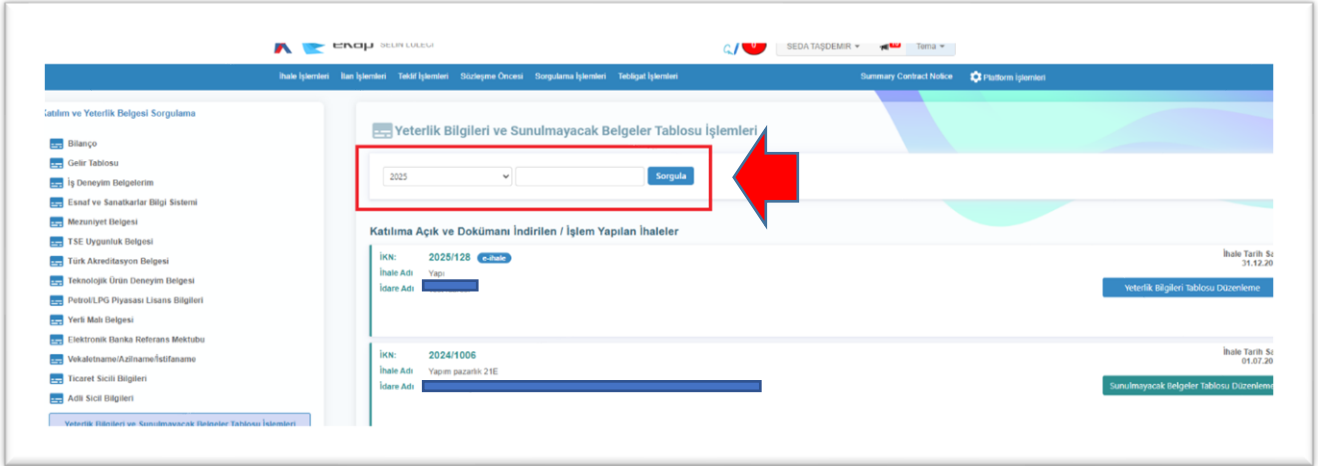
EKAP SELIN LOLECI

0

SEDA TAŞDEMİR

Tema

İhale İşlemleri İlan İşlemleri Teklif İşlemleri Sözleşme Öncesi Sorgulama İşlemleri Tebligat İşlemleri Summary Contract Notice Platform İşlemleri

Katılım ve Yeterlik Belgesi Sorgulama

Bilanço
Gelir Tablosu
İş Deneyim Belgelerim
Esnaf ve Sanatkarlar Bilgi Sistemi
Mezuniyet Belgesi
TSE Uygunluk Belgesi
Türk Akreditasyon Belgesi
Teknolojik Ürün Deneyim Belgesi
Petrol/LPG Piyasası Lisans Bilgileri
Yerli Malı Belgesi
Elektronik Banka Referans Mektubu
Vekaletname/Azilname/İstifaname
Ticaret Sicili Bilgileri
Adli Sicil Bilgileri
Yeterlik Bilgileri ve Sunulmayacak Belgeler Tablosu İşlemleri

Yeterlik Bilgileri ve Sunulmayacak Belgeler Tablosu İşlemleri

2025

Sorgula

Katılıma Açık ve Dokümanı İndirilen / İşlem Yapılan İhaleler

İKN: 2025/128 e-ihale
İhale Adı Yapı
İdare Adı
İhale Tarih Sa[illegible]
31.12.20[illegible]
Yeterlik Bilgileri Tablosu Düzenleme

İKN: 2024/1006
İhale Adı Yapım pazarlık 21E
İdare Adı
İhale Tarih Sa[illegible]
01.07.20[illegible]
Sunulmayacak Belgeler Tablosu Düzenleme